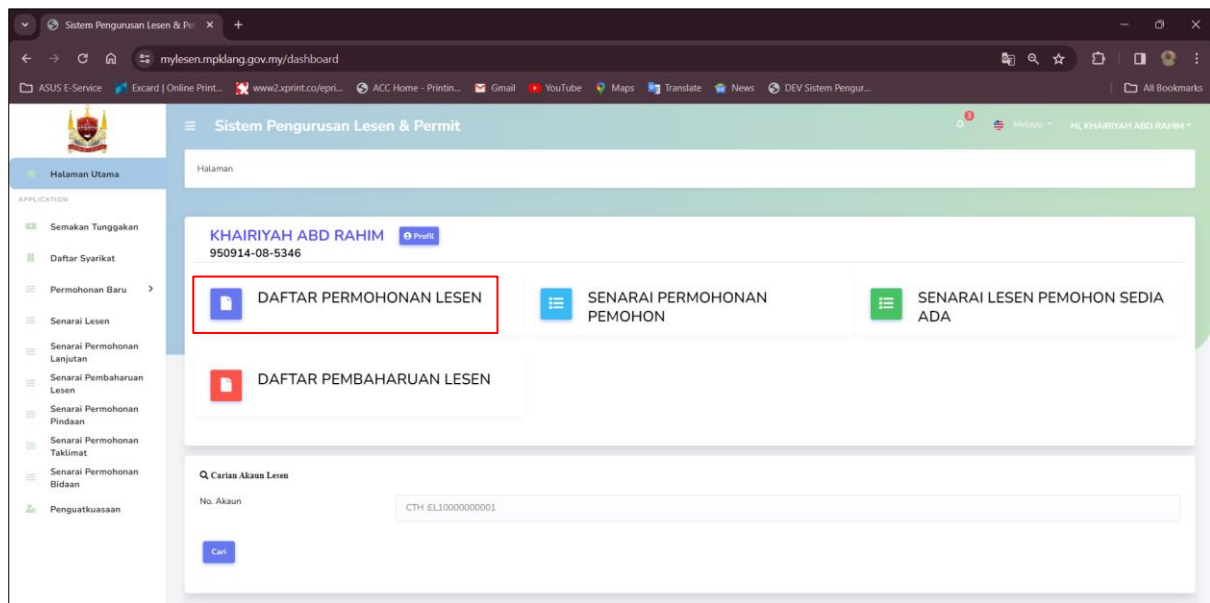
Sistem Pengurusan Lesen & Per ×
mylesen.mpklang.gov.my/dashboard
ASUS E-Service | Excard | Online Print... | www2.xprint.co/epri... | ACC Home - Printin... | Gmail | YouTube | Maps | Translate | News | DEV Sistem Pengur... | All Bookmarks

Sistem Pengurusan Lesen & Permit
0
Melayu
Hi, KHAIRIYAH ABD RAHIM

Halaman Utama
APPLICATION
Semakan Tunggakan
Daftar Syarikat
Permohonan Baru
Senarai Lesen
Senarai Permohonan Lanjutan
Senarai Pembaharuan Lesen
Senarai Permohonan Pindaan
Senarai Permohonan Taklimat
Senarai Permohonan Bidaan
Penguatkuasaan

Halaman

KHAIRIYAH ABD RAHIM Profil
950914-08-5346

DAFTAR PERMOHONAN LESEN
SENARAI PERMOHONAN PEMOHON
SENARAI LESEN PEMOHON SEDIA ADA
DAFTAR PEMBAHARUAN LESEN

Carian Akaun Lesen
No. Akaun
CTH :EL10000000001
Cari